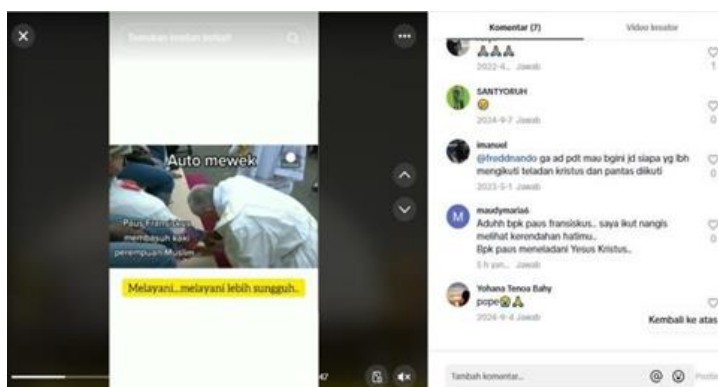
Temukan konten terkait

Auto mewek

Paus Fransiskus membasuh kaki perempuan Muslim

Melayani...melayani lebih sungguh..

Komentar (7)
Video kreator

🙏🙏🙏
2022-4... Jawab
1

SANTYORUH
😢
2024-9-7 Jawab
0

imanuel
@freddinando ga ad pdt mau bgini jd siapa yg lbh mengikuti teladan kristus dan pantas diikuti
2023-5-1 Jawab
0

maudymaria6
Aduhh bpk paus fransiskus.. saya ikut nangis melihat kerendahan hatimu..
Bpk paus meneladani Yesus Kristus..
5 h yan... Jawab
0

Yohana Tenoa Bahy
pope😢🙏
2024-9-4 Jawab
0

Kembali ke atas

Tambah komentar...
Posting